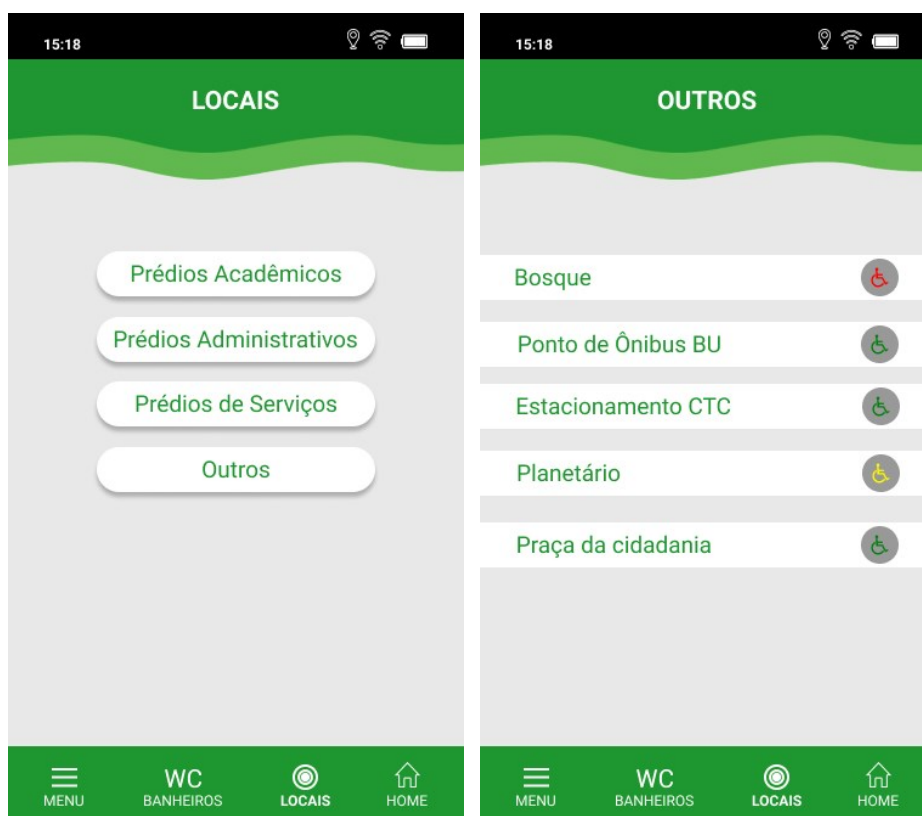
15:18

LOCAIS

Prédios Acadêmicos

Prédios Administrativos

Prédios de Serviços

Outros

MENU
WC
BANHEIROS
LOCAIS
HOME

15:18

OUTROS

Bosque

Ponto de Ônibus BU

Estacionamento CTC

Planetário

Praça da cidadania

MENU
WC
BANHEIROS
LOCAIS
HOME